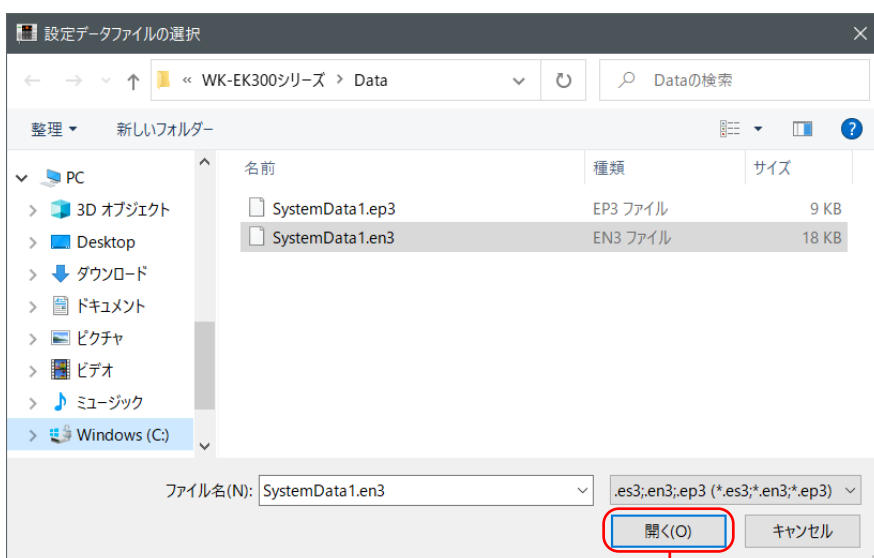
設定データファイルの選択

« WK-EK300シリーズ > Data

Dataの検索

整理 ▾ 新しいフォルダー

PC
3D オブジェクト
Desktop
ダウンロード
ドキュメント
ピクチャ
ビデオ
ミュージック
Windows (C:)

| 名前 | 種類 | サイズ |
|---|---|---|
| SystemData1.ep3 | EP3 ファイル | 9 KB |
| SystemData1.en3 | EN3 ファイル | 18 KB |

ファイル名(N): SystemData1.en3

.es3;.en3;.ep3 (*.es3;*.en3;*.ep3)

開く(O) キャンセル